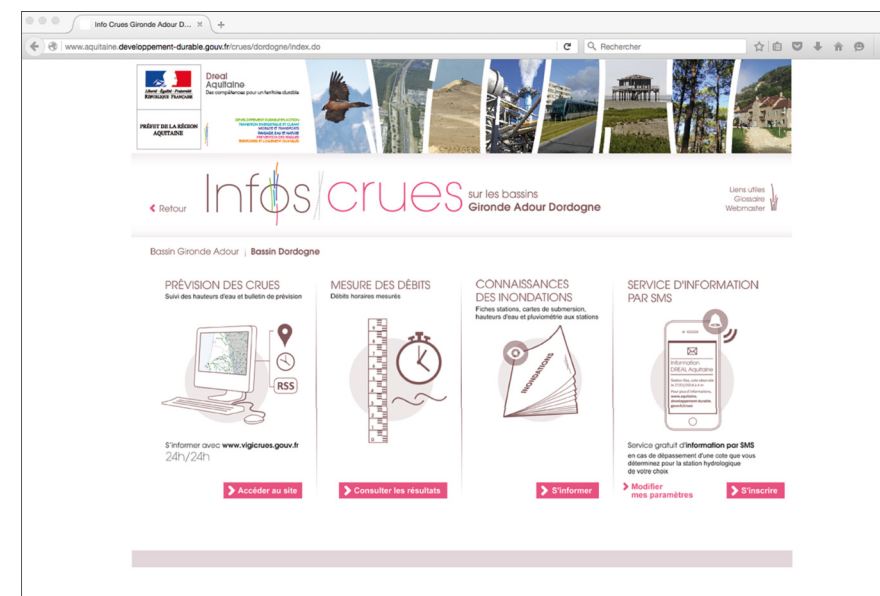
Info Crues Gironde Adour D...

www.aquitaine.developpement-durable.gouv.fr/crues/dordogne/index.do

Rechercher

Liberté Égalité Fraternité
RÉPUBLIQUE FRANÇAISE

PRÉFET DE LA RÉGION AQUITAINE

Dreal Aquitaine
Des compétences pour un territoire durable

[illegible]

Retour

Infos crues sur les bassins Gironde Adour Dordogne

Liens utiles
Glossaire
Webmaster

Bassin Gironde Adour | Bassin Dordogne

PRÉVISION DES CRUES
Suivi des hauteurs d'eau et bulletin de prévision

RSS

S'informer avec www.vigicrues.gouv.fr
24h/24h

Accéder au site

MESURE DES DÉBITS
Débits horaires mesurés

Consulter les résultats

CONNAISSANCES DES INONDATIONS
Fiches stations, cartes de submersion, hauteurs d'eau et pluviométrie aux stations

INONDATIONS

S'informer

SERVICE D'INFORMATION PAR SMS

Information DREAL Aquitaine

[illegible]

Service gratuit d'information par SMS
en cas de dépassement d'une cote que vous déterminez pour la station hydrologique de votre choix

Modifier mes paramètres

S'inscrire